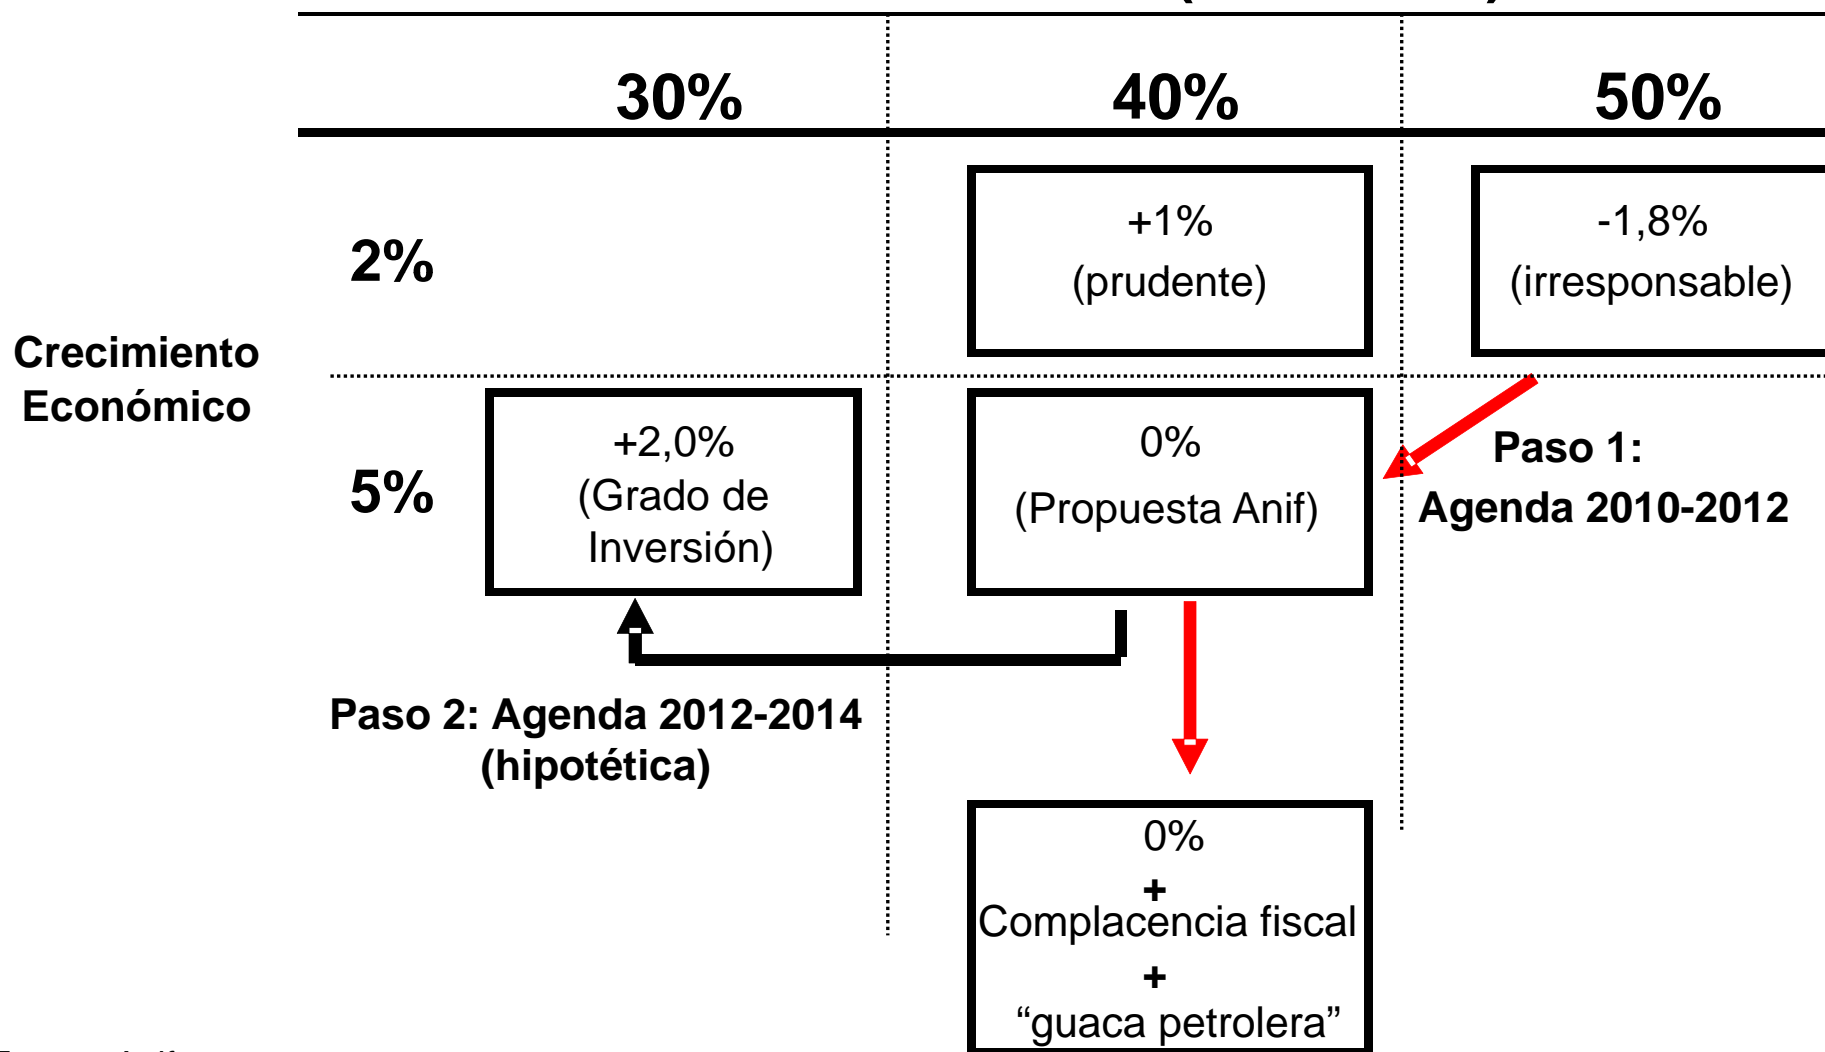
30%

40%

50%

Crecimiento Económico

2%

+1%
(prudente)

-1,8%
(irresponsable)

5%

+2,0%
(Grado de Inversión)

0%
(Propuesta Anif)

Paso 1:
Agenda 2010-2012

Paso 2: Agenda 2012-2014
(hipotética)

0%
+
Complacencia fiscal
+
“guaca petrolera”